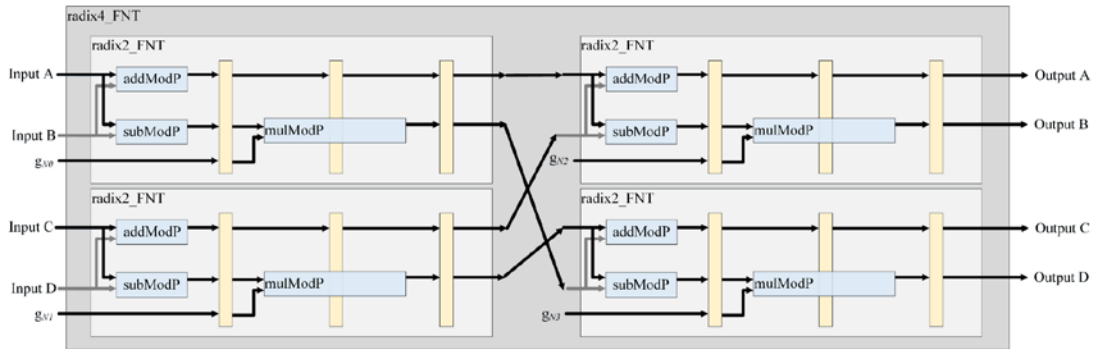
radix4_FNT

radix2_FNT

Input A

addModP

Input B

subModP

mulModP

$g_{N0}$

radix2_FNT

Input C

addModP

Input D

subModP

mulModP

$g_{N1}$

radix2_FNT

addModP

subModP

mulModP

$g_{N2}$

Output A

Output B

radix2_FNT

addModP

subModP

mulModP

$g_{N3}$

Output C

Output D